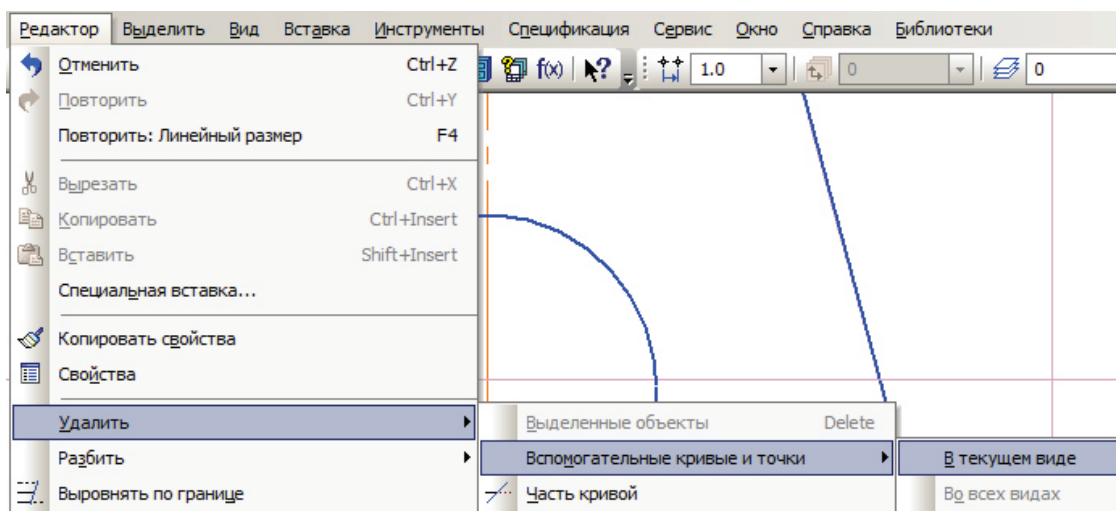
Редактор Выделить Вид Вставка Инструменты Спецификация Сервис Окно Справка Библиотеки

f(x) 1.0 0 0

Отменить Ctrl+Z
Повторить Ctrl+Y
Повторить: Линейный размер F4
Вырезать Ctrl+X
Копировать Ctrl+Insert
Вставить Shift+Insert
Специальная вставка...
Копировать свойства
Свойства
Удалить
Разбить
Выровнять по границе

Выделенные объекты Delete
Вспомогательные кривые и точки
Часть кривой

В текущем виде
Во всех видах